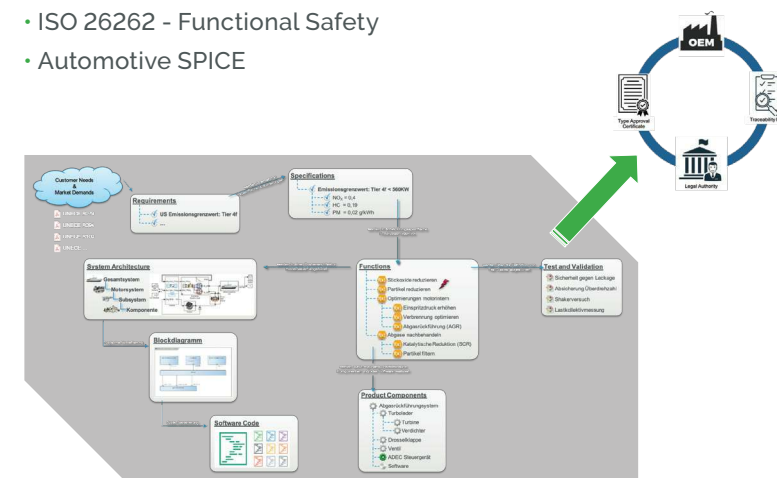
• ISO 26262 - Functional Safety
• Automotive SPICE

OEM
Type Approval Certificate
Traceability
Legal Authority

Customer Needs & Market Demands
UNECE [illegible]
UNECE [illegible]
UNECE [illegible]
UNECE

Requirements
US Emissionsgrenzwert: Tier 4f
...

Specifications
Emissionsgrenzwert: Tier 4f = 360KW
$NO_x$ = 0,4
HC = 0,19
PM = 0,02 g/kWh

System Architecture
Gesamtsystem
Motorsystem
Subsystem
Komponente

Functions
Stickoxide reduzieren
Partikel reduzieren
Optimierungen motorintern
Einspritzdruck erhöhen
Verbrennung optimieren
Abgasrückführung (AGR)
Abgase nachbehandeln
Katalytische Reduktion (SCR)
Partikel filtern

Test and Validation
Sicherheit gegen Leckage
Absicherung Überdrehzahl
Shakerversuch
Lastkollektivmessung

Blockdiagramm

Product Components
Abgasrückführungssystem
Turbolader
Turbine
Verdichter
Drosselklappe
Ventil
ADEC Steuergerät
Software

Software Code